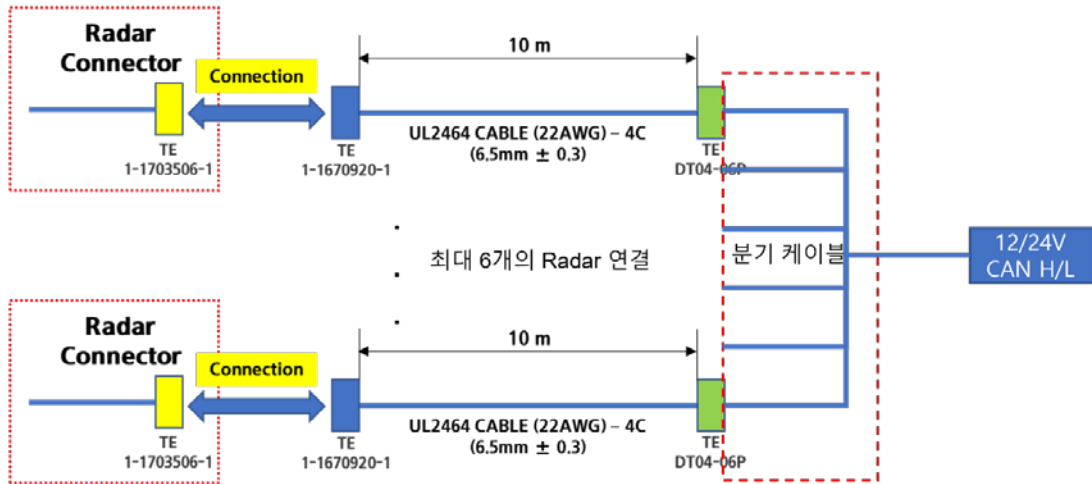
Radar Connector

Connection

10 m

TE
1-1703506-1

TE
1-1670920-1

UL2464 CABLE (22AWG) – 4C
(6.5mm ± 0.3)

TE
DT04-06P

최대 6개의 Radar 연결

분기 케이블

12/24V
CAN H/L

Radar Connector

Connection

10 m

TE
1-1703506-1

TE
1-1670920-1

UL2464 CABLE (22AWG) – 4C
(6.5mm ± 0.3)

TE
DT04-06P